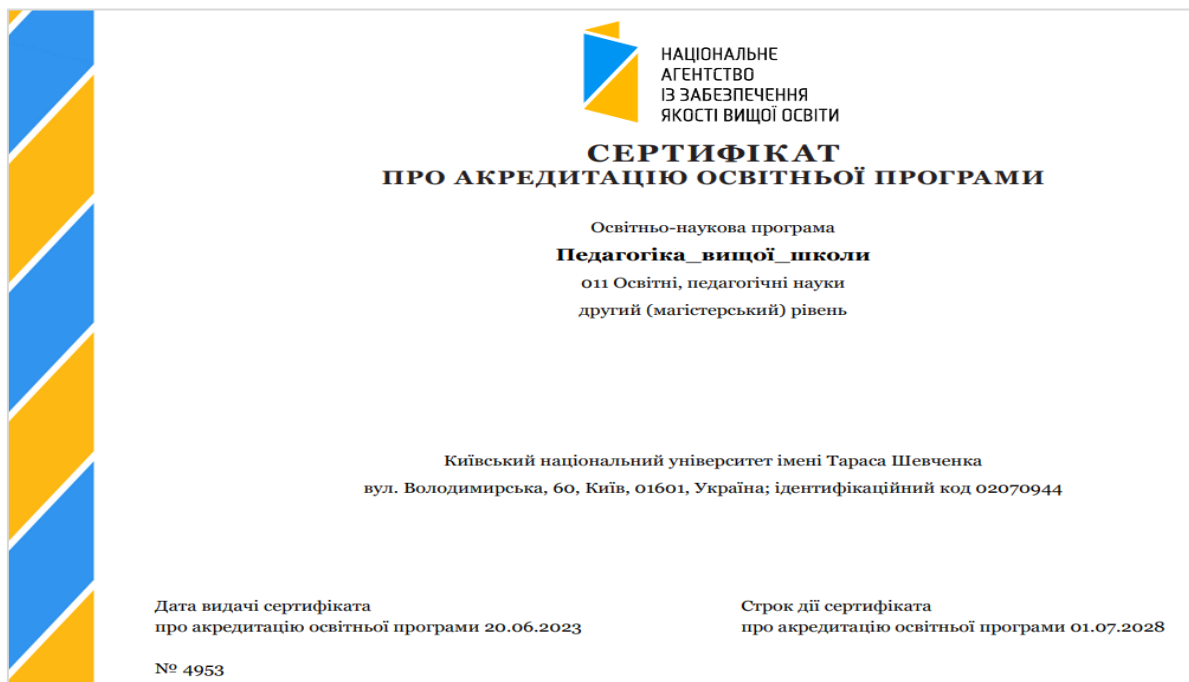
НАЦІОНАЛЬНЕ АГЕНТСТВО ІЗ ЗАБЕЗПЕЧЕННЯ ЯКОСТІ ВИЩОЇ ОСВІТИ

СЕРТИФІКАТ
ПРО АКРЕДИТАЦІЮ ОСВІТНЬОЇ ПРОГРАМИ

Освітньо-наукова програма

Педагогіка_вищої_школи

011 Освітні, педагогічні науки

другий (магістерський) рівень

Київський національний університет імені Тараса Шевченка

вул. Володимирська, 60, Київ, 01601, Україна; ідентифікаційний код 02070944

Дата видачі сертифіката
про акредитацію освітньої програми 20.06.2023

Строк дії сертифіката
про акредитацію освітньої програми 01.07.2028

№ 4953